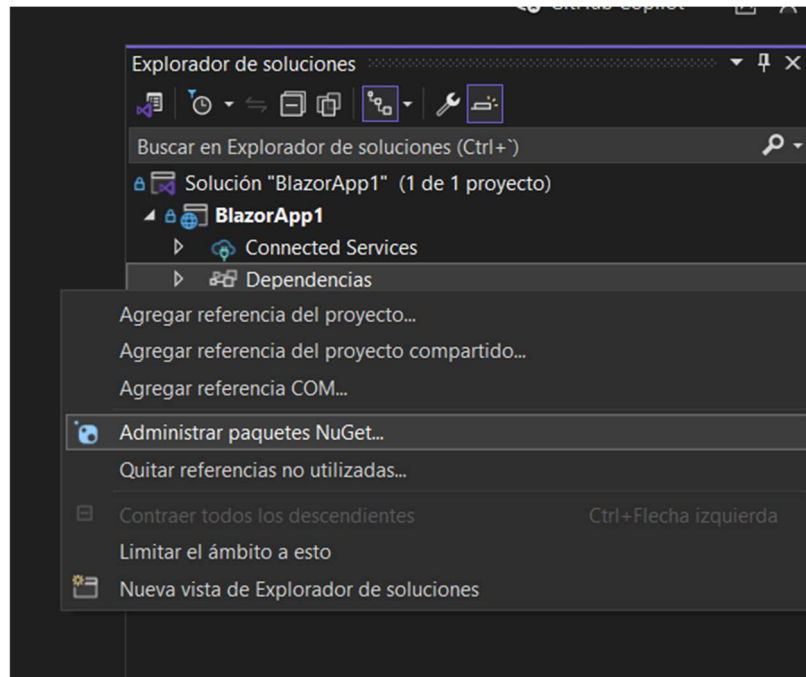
GitHub Copilot

Explorador de soluciones

Buscar en Explorador de soluciones (Ctrl+`)

Solución "BlazorApp1" (1 de 1 proyecto)
BlazorApp1
Connected Services
Dependencias

Agregar referencia del proyecto...
Agregar referencia del proyecto compartido...
Agregar referencia COM...
Administrar paquetes NuGet...
Quitar referencias no utilizadas...
Contraer todos los descendientes Ctrl+Flecha izquierda
Limitar el ámbito a esto
Nueva vista de Explorador de soluciones